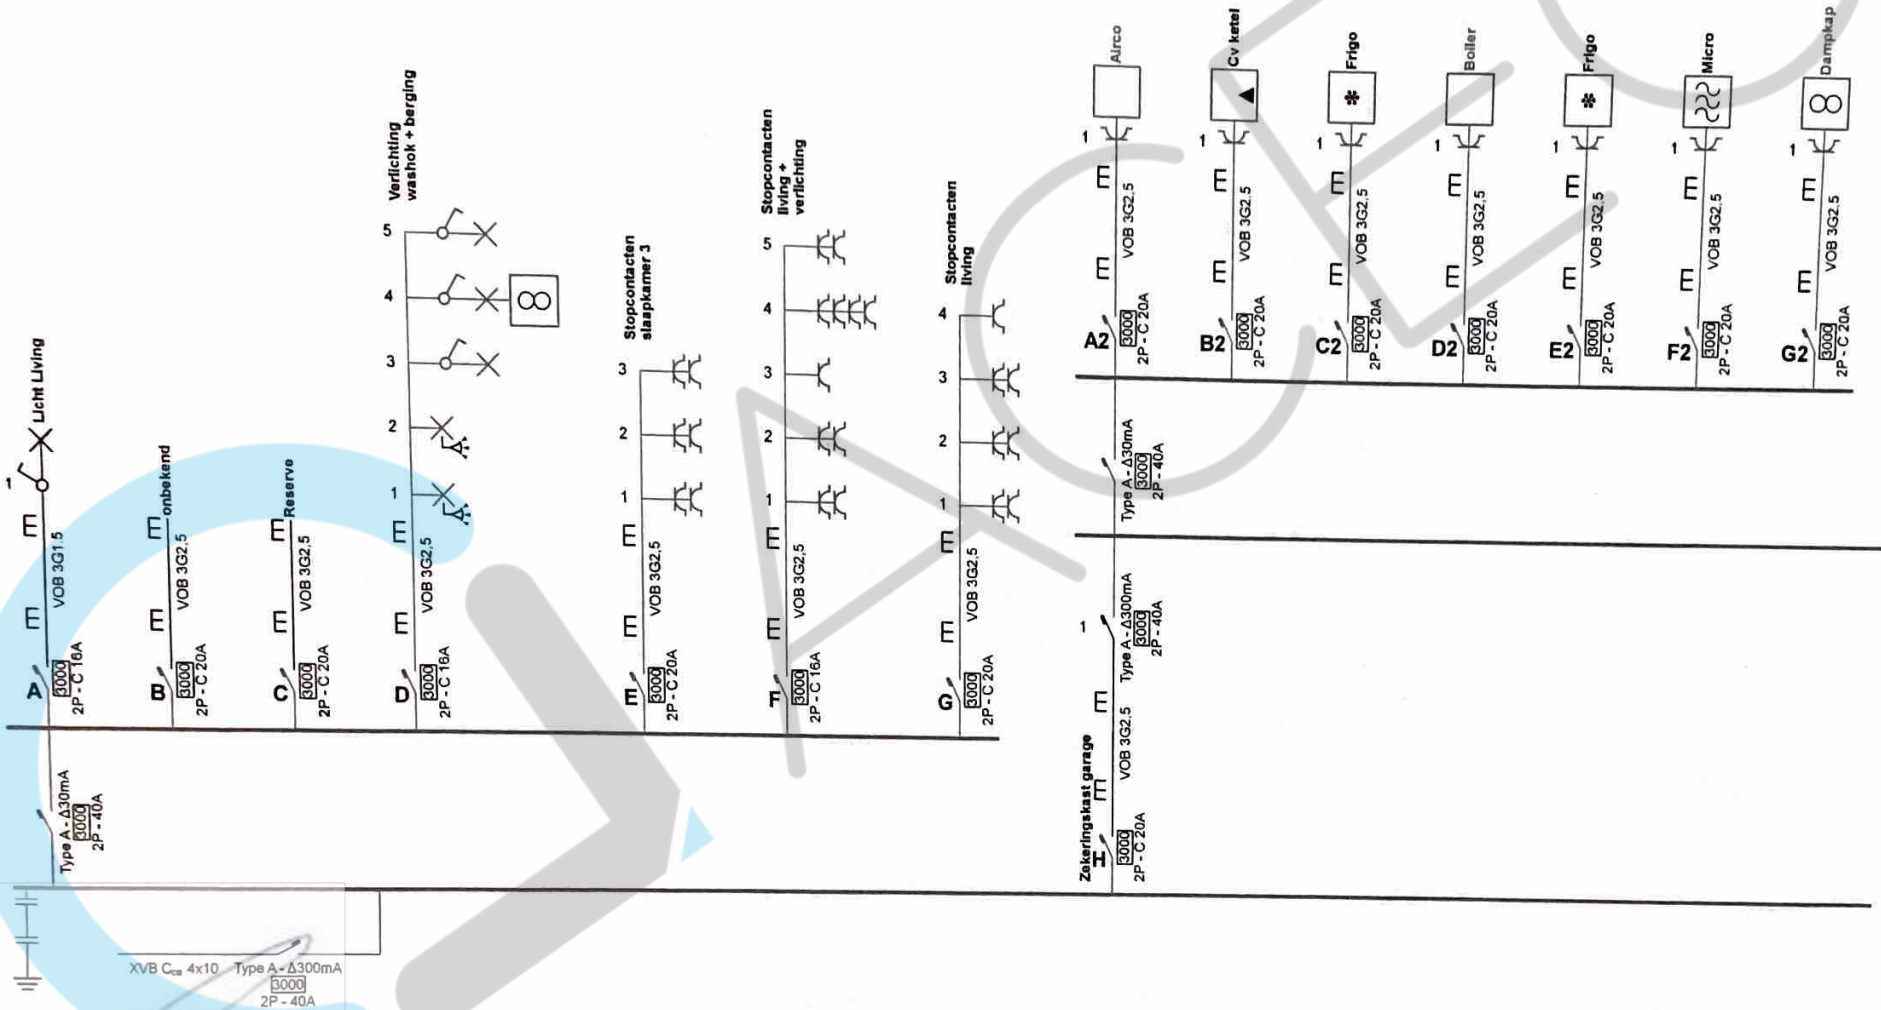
Licht Living
1
VOB 3G1,5
A
3000
2P - C 16A

onbekend
VOB 3G2,5
B
3000
2P - C 20A

Reserve
VOB 3G2,5
C
3000
2P - C 20A

Verlichting washok + berging
5
4
3
2
1
VOB 3G2,5
D
3000
2P - C 16A

Stopcontacten slaapkamer 3
3
2
1
VOB 3G2,5
E
3000
2P - C 20A

Stopcontacten living + verlichting
5
4
3
2
1
VOB 3G2,5
F
3000
2P - C 16A

Stopcontacten living
4
3
2
1
VOB 3G2,5
G
3000
2P - C 20A

Type A - Δ30mA
3000
2P - 40A

Airco
1
VOB 3G2,5
A2
3000
2P - C 20A

Cv ketel
1
VOB 3G2,5
B2
3000
2P - C 20A

Frigo
1
VOB 3G2,5
C2
3000
2P - C 20A

Boiler
1
VOB 3G2,5
D2
3000
2P - C 20A

Frigo
1
VOB 3G2,5
E2
3000
2P - C 20A

Micro
1
VOB 3G2,5
F2
3000
2P - C 20A

Dampkap
1
VOB 3G2,5
G2
3000
2P - C 20A

Type A - Δ30mA
3000
2P - 40A

1
Type A - Δ300mA
3000
2P - 40A

Zekeringskast garage
VOB 3G2,5
H
3000
2P - C 20A

XVB $C_{ca}$ 4x10
Type A - Δ300mA
3000
2P - 40A